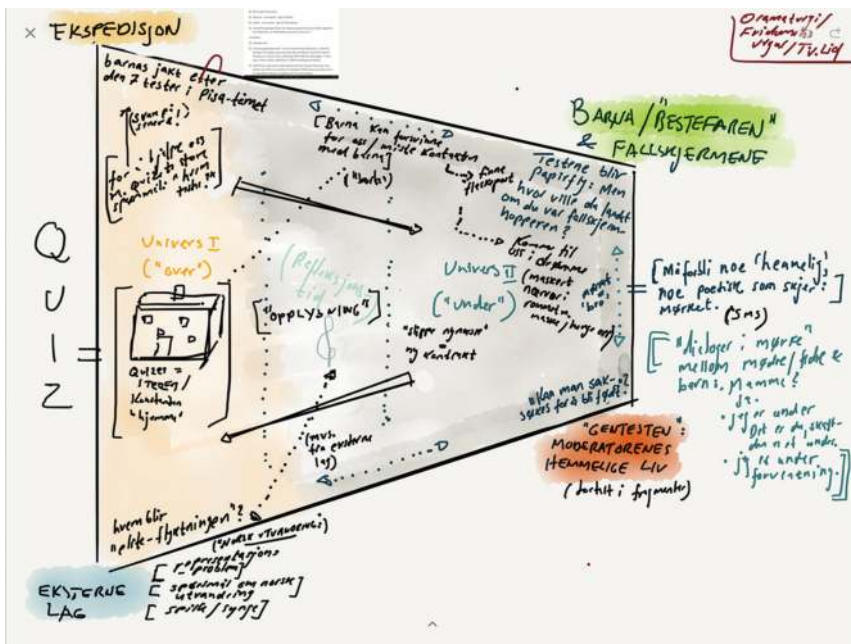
× EKSPEDISJON

Oransjeri/ Fridomsb / vigsl / TV.Lid

barnas jakt etter den 7 tester i Pisa-temet

[spørsmål stiller!]

for å lykkes og få quiz til store spørsmål i havn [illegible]

Unives I ("over")

Q
U
I
Z =

Quizen = 1 TESTER / Konstanden "hjemme"

["Barna kan forsvinne for oss / miste kontakten med barna]

("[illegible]")

fiske flaskepost

("Refleksjons tid")

["OPPLYSNING"]

"skipper agnesen" og vandrent

(musikk fra cirkularene lys)

Kommer til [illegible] (maskert nervøs, rommet, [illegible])

Univers II ("under")

BARNA/"BESTEFAREN" & FALLSKJERMENE

Testene blir papirfly: Men hvor ville du landet om du var fallskjerm-hopperen?

= [Mørkeli noe 'hemmelig', noe poetisk som sier: Mørket. (SMS)]

["dialoger i mørket" mellom mødre/fedre & barn: Mamma? Ja. • jeg er under Det er du, skeptisk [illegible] • jeg er under forvandling.]

"Kan man sakses for å bli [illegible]?"

"GENTESTEN": MODERATORENES HEMMELIGE LIV (Sortert i fragmenter)

hvem blir neste-flyktningen?

[NORSK UTVANDRING]

EKSTERNE LAG
[ representasjons problem]
[ spørsmål om norsk utvandring]
[ Snitte / Synge]